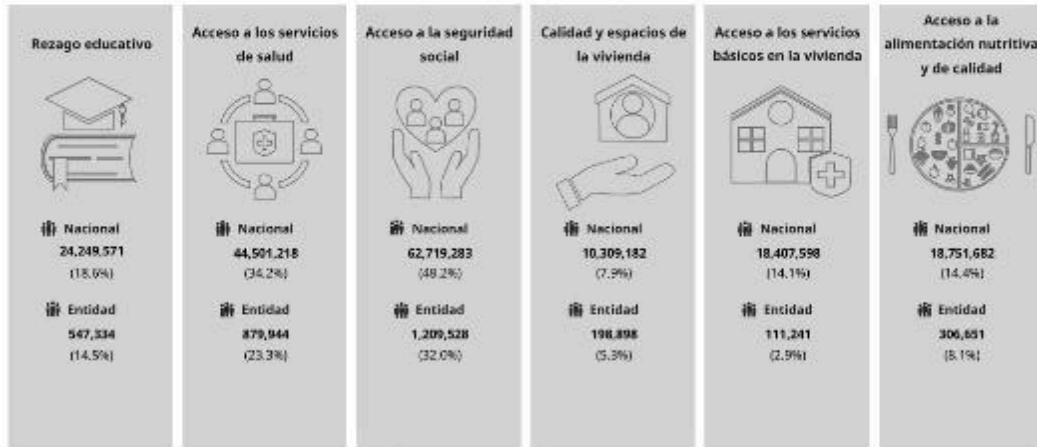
Rezago educativo

Nacional
24,249,571
(18.6%)

Entidad
547,334
(14.5%)

Acceso a los servicios de salud

Nacional
44,501,218
(34.2%)

Entidad
879,944
(23.3%)

Acceso a la seguridad social

Nacional
62,719,283
(48.2%)

Entidad
1,209,528
(32.0%)

Calidad y espacios de la vivienda

Nacional
10,309,182
(7.9%)

Entidad
198,898
(5.3%)

Acceso a los servicios básicos en la vivienda

Nacional
18,407,598
(14.1%)

Entidad
111,241
(2.9%)

Acceso a la alimentación nutritiva y de calidad

Nacional
18,751,682
(14.4%)

Entidad
306,651
(8.1%)